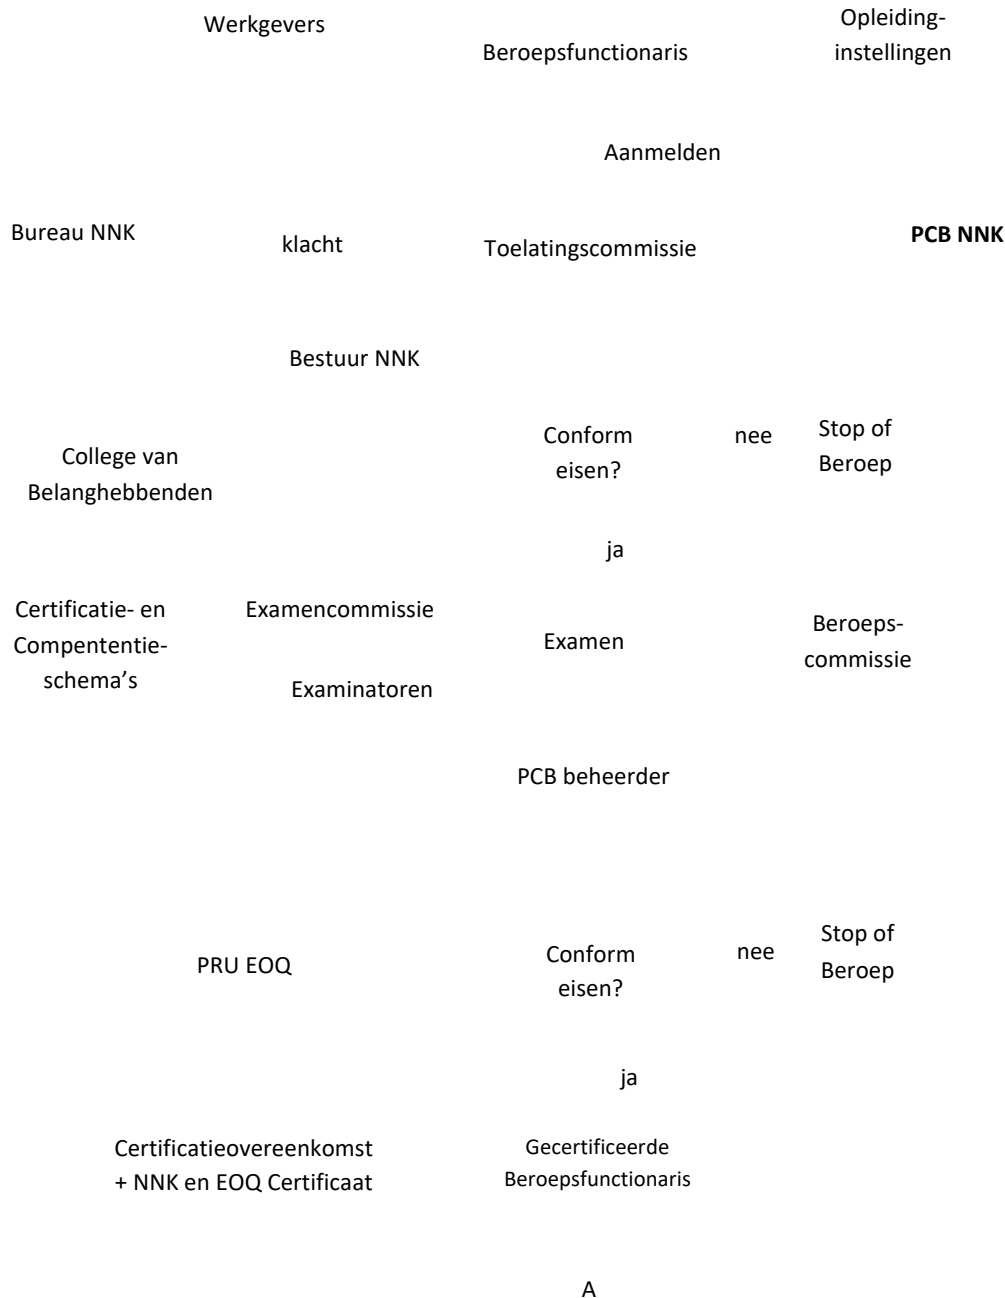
Werkgevers

Beroepsfunctionaris

Opleidinginstellingen

Aanmelden

Bureau NNK

klacht

Toelatingscommissie

**PCB NNK**

Bestuur NNK

College van Belanghebbenden

Conform eisen?

nee

Stop of Beroep

ja

Certificatie- en Compententieschema's

Examencommissie

Examinatoren

Examen

Beroepscommissie

PCB beheerder

PRU EOQ

Conform eisen?

nee

Stop of Beroep

ja

Certificatieovereenkomst + NNK en EOQ Certificaat

Gecertificeerde Beroepsfunctionaris

A